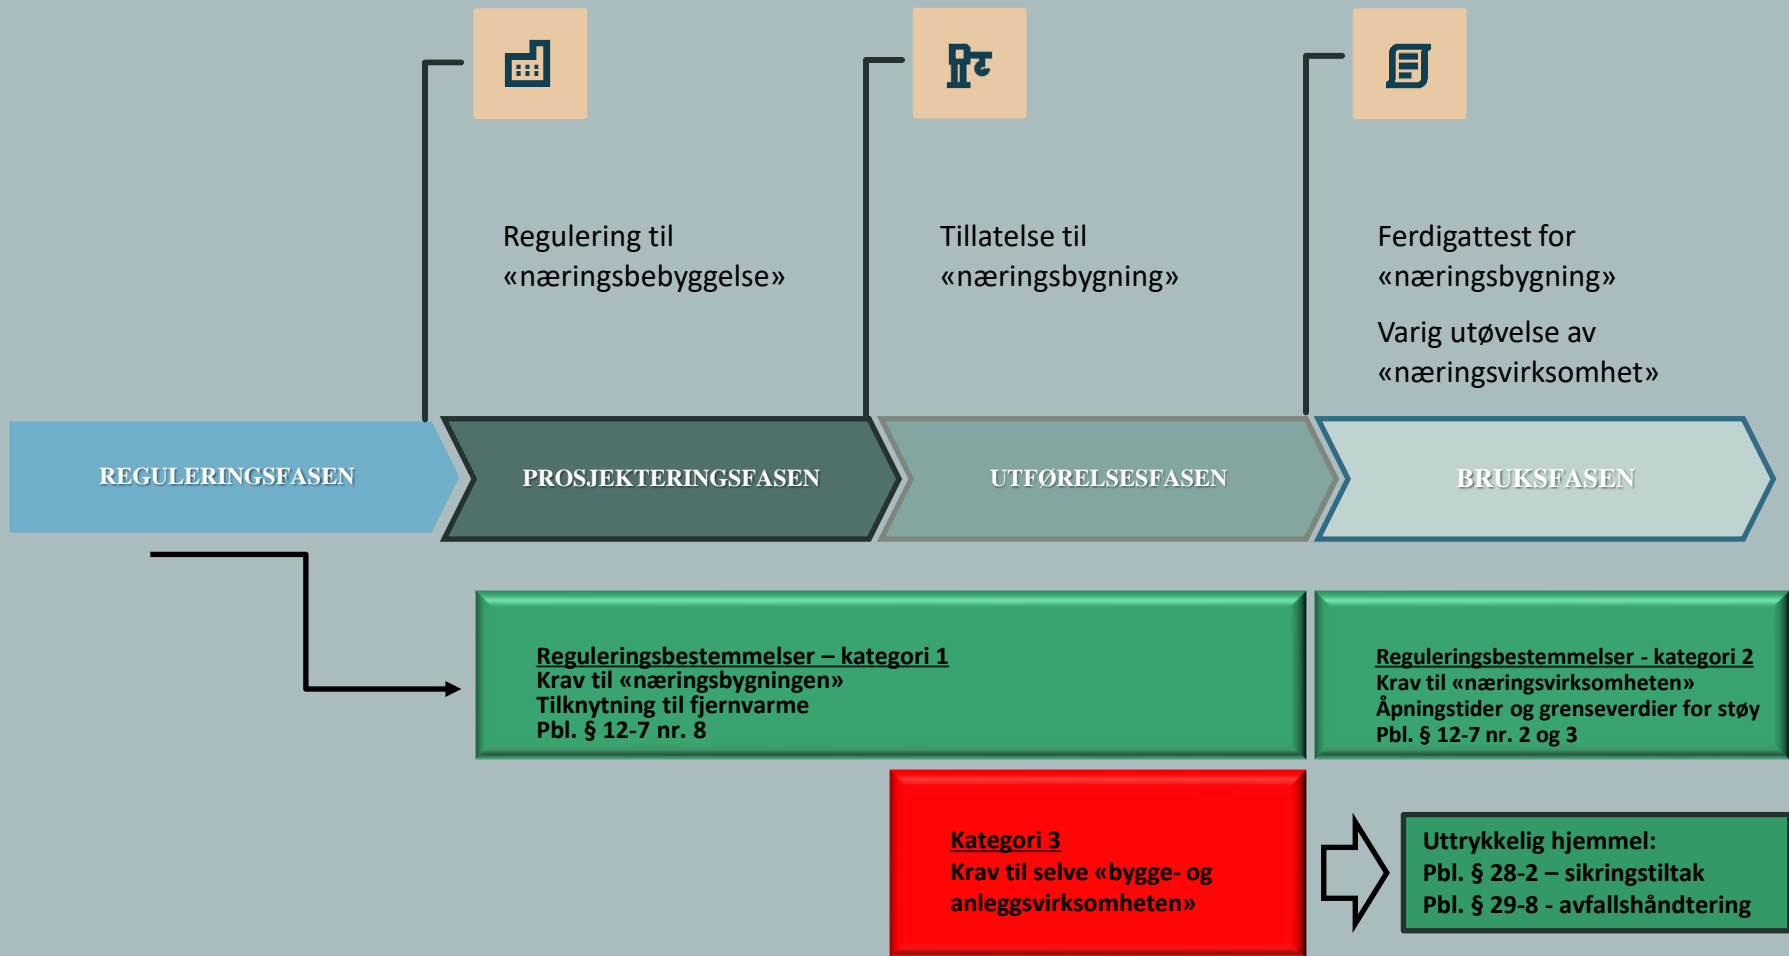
Regulering til «næringsbebyggelse»

Tillatelse til «næringsbygning»

Ferdigattest for «næringsbygning»

Varig utøvelse av «næringsvirksomhet»

REGULERINGSFASEN

PROSJEKTERINGSFASEN

UTFØRELSESFASEN

BRUKSFASEN

Reguleringsbestemmelser – kategori 1
Krav til «næringsbygningen»
Tilknytning til fjernvarme
Pbl. § 12-7 nr. 8

Reguleringsbestemmelser - kategori 2
Krav til «næringsvirksomheten»
Åpningstider og grenseverdier for støy
Pbl. § 12-7 nr. 2 og 3

Kategori 3
Krav til selve «bygge- og anleggsvirksomheten»

Uttrykkelig hjemmel:
Pbl. § 28-2 – sikringstiltak
Pbl. § 29-8 - avfallshåndtering